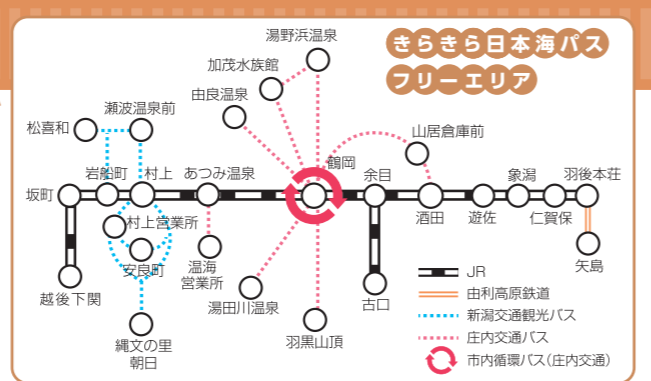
きらきら日本海パス
フリーエリア

湯野浜温泉
加茂水族館
由良温泉
山居倉庫前
瀬波温泉前
松喜和
岩船町
村上
あつみ温泉
鶴岡
余目
象潟
羽後本荘
坂町
村上営業所
安良町
温海営業所
湯田川温泉
羽黒山頂
古口
酒田
遊佐
仁賀保
矢島
越後下関
縄文の里朝日

JR
由利高原鉄道
新潟交通観光バス
庄内交通バス
市内循環バス(庄内交通)